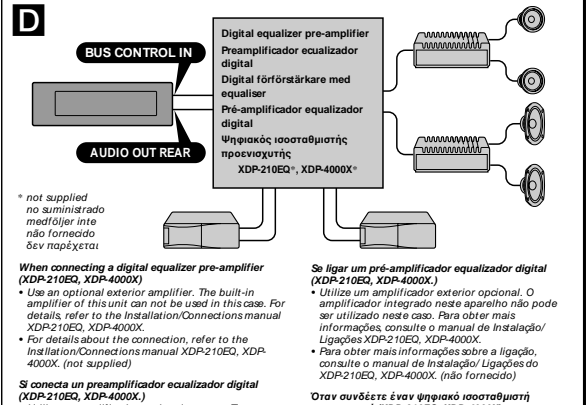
D

BUS CONTROL IN

AUDIO OUT REAR

Digital equalizer pre-amplifier
Preamplificador ecualizador digital
Digital förförstärkare med equaliser
Pré-amplificador equalizador digital
Ψηφιακός ισοσταθμιστής προενισχυτής
XDP-210EQ*, XDP-4000X*

* not supplied
no suministrado
medföljer inte
não fornecido
δεν παρέχεται

When connecting a digital equalizer pre-amplifier (XDP-210EQ, XDP-4000X)
• Use an optional exterior amplifier. The built-in amplifier of this unit can not be used in this case. For details, refer to the Installation/Connections manual XDP-210EQ, XDP-4000X.
• For details about the connection, refer to the Instllation/Connections manual XDP-210EQ, XDP-4000X. (not supplied)

Si conecta un preamplificador ecualizador digital (XDP-210EQ, XDP-4000X.)
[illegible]

Se ligar um pré-amplificador equalizador digital (XDP-210EQ, XDP-4000X.)
• Utilize um amplificador exterior opcional. O amplificador integrado neste aparelho não pode ser utilizado neste caso. Para obter mais informações, consulte o manual de Instalação/ Ligações XDP-210EQ, XDP-4000X.
• Para obter mais informações sobre a ligação, consulte o manual de Instalação/ Ligações do XDP-210EQ, XDP-4000X. (não fornecido)

Όταν συνδέετε έναν ψηφιακό ισοσταθμιστή
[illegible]